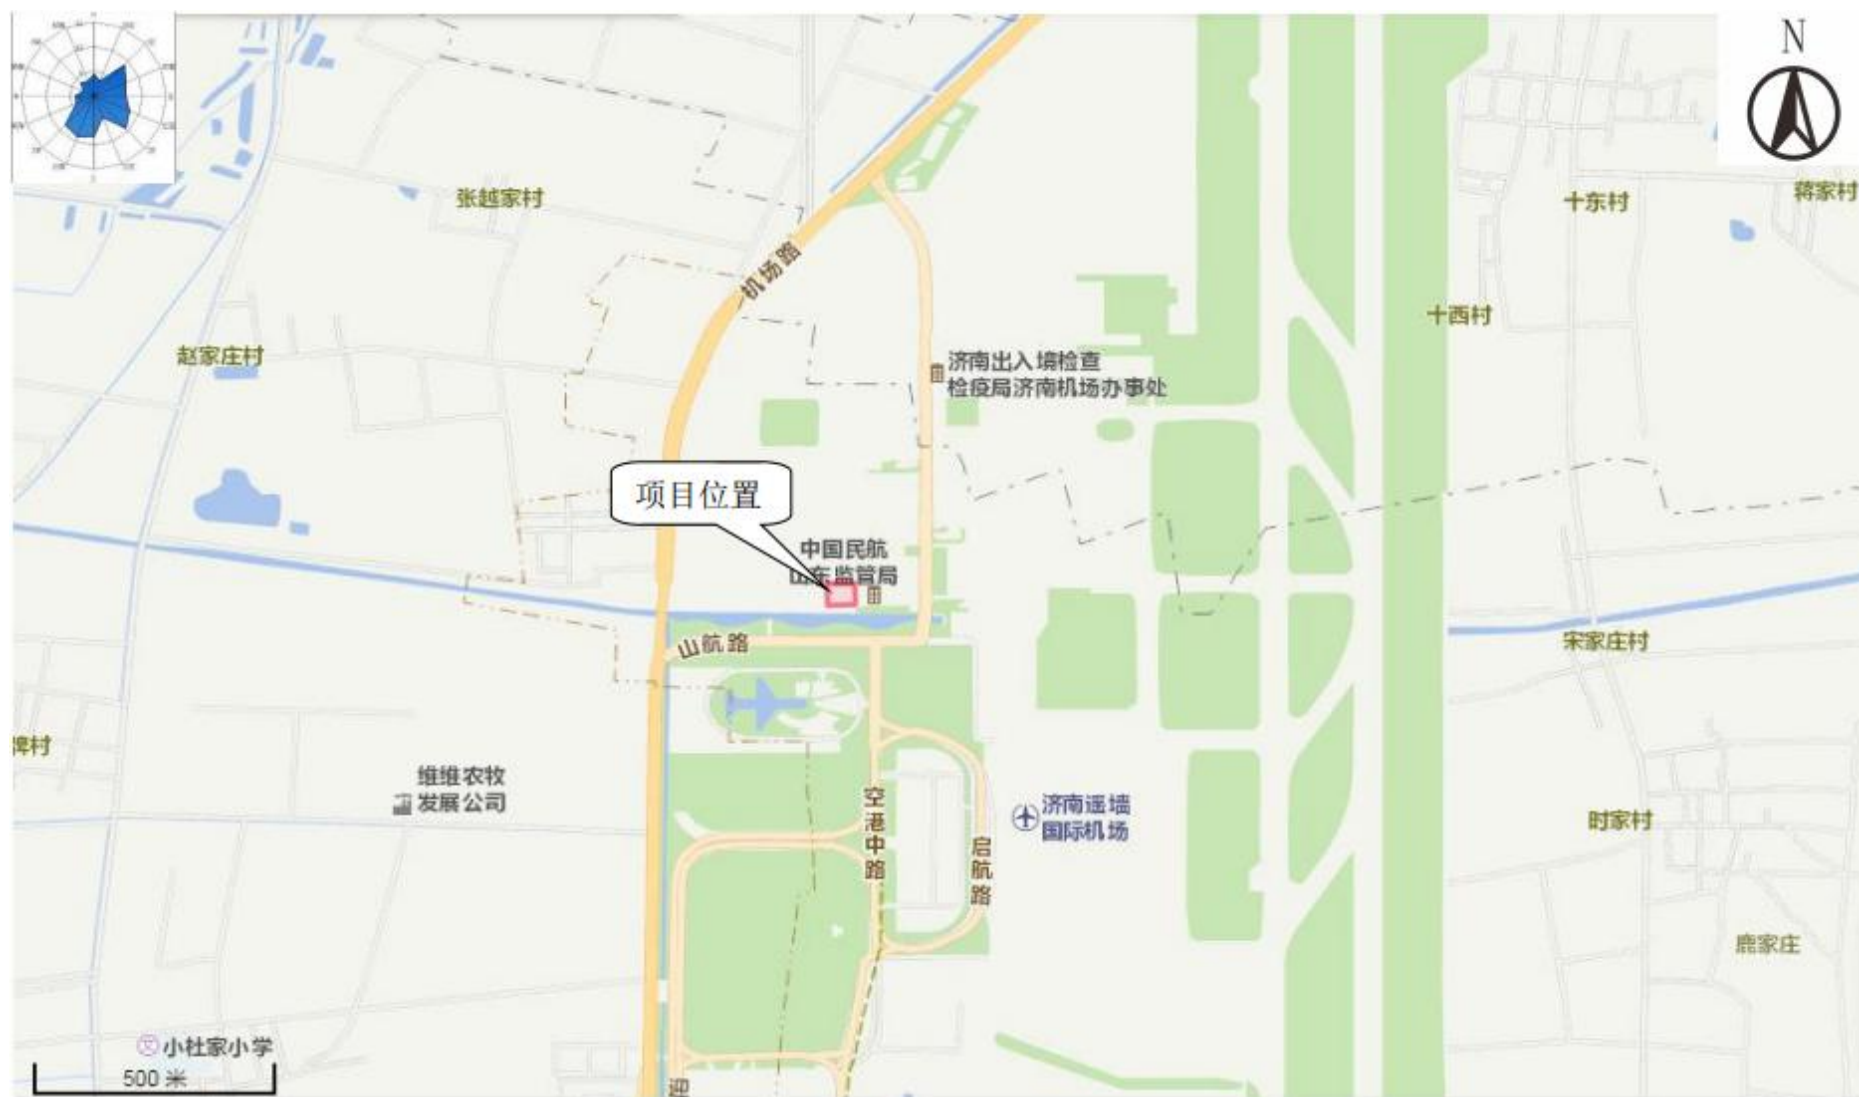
N

张越家村

十东村

蒋家村

机场路

十西村

赵家庄村

济南出入境检查检疫局济南机场办事处

项目位置

中国民航山东监管局

山航路

宋家庄村

牌村

维维农牧发展公司

空港中路

启航路

济南遥墙国际机场

时家村

鹿家庄

小杜家小学

500 米

迎